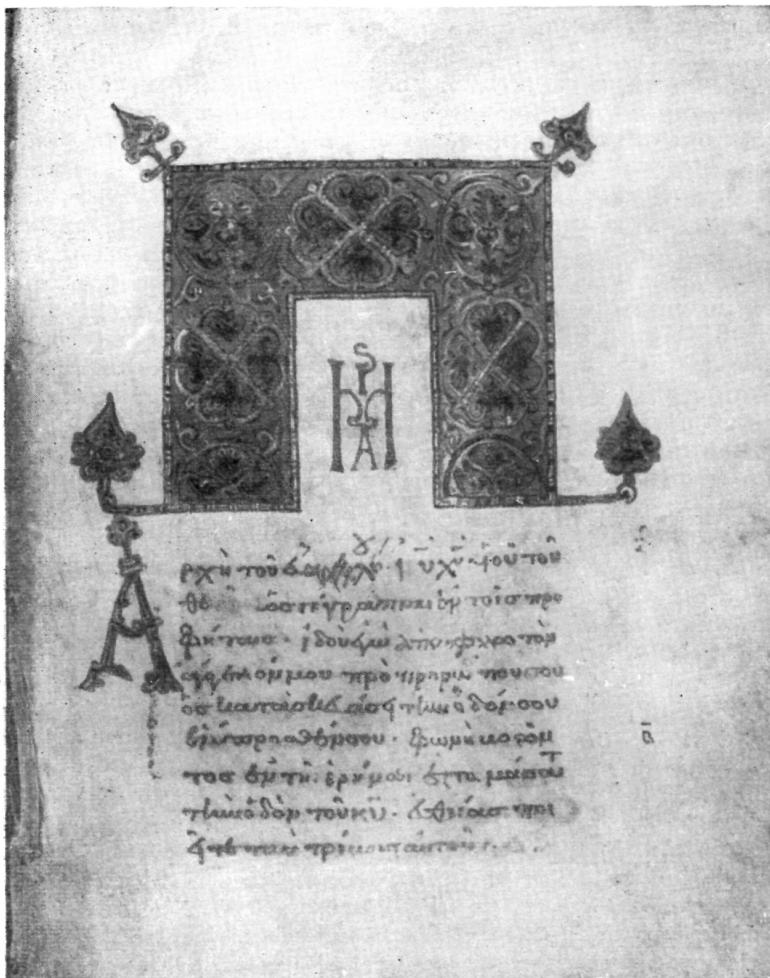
Η ΚΑ Μ

Α ρχὴ τοῦ εὐαγγελίου ἰυ̅ χυ̅ υἱοῦ τοῦ θεοῦ· ὡς γέγραπται ἐν τοῖς προφήταις· ἰδοὺ ἐγὼ ἀποστέλλω τὸν ἄγγελόν μου πρὸ προσώπου σου ὃς κατασκευάσει τὴν ὁδόν σου ἔμπροσθέν σου· φωνὴ βοῶντος ἐν τῇ ἐρήμῳ· ἑτοιμάσατε τὴν ὁδὸν τοῦ κυ̅· εὐθείας ποιεῖτε τὰς τρίβους αὐτοῦ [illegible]

α